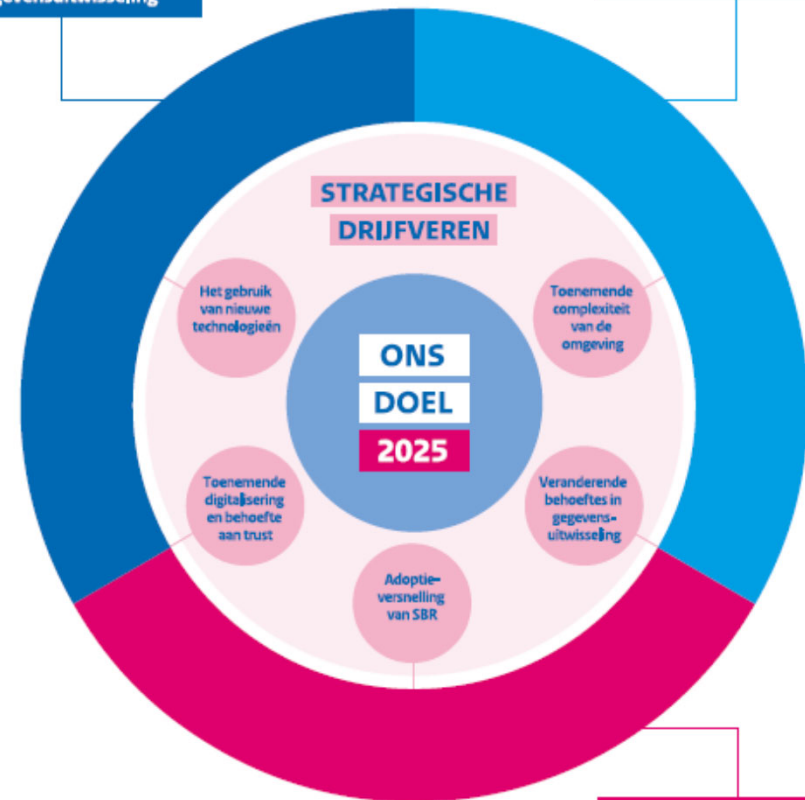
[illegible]gevensuitwisseling

STRATEGISCHE DRIJFVEREN

Het gebruik van nieuwe technologieën

Toenemende complexiteit van de omgeving

ONS DOEL 2025

Toenemende digitalisering en behoefte aan trust

Veranderende behoeftes in gegevensuitwisseling

Adoptieversnelling van SBR